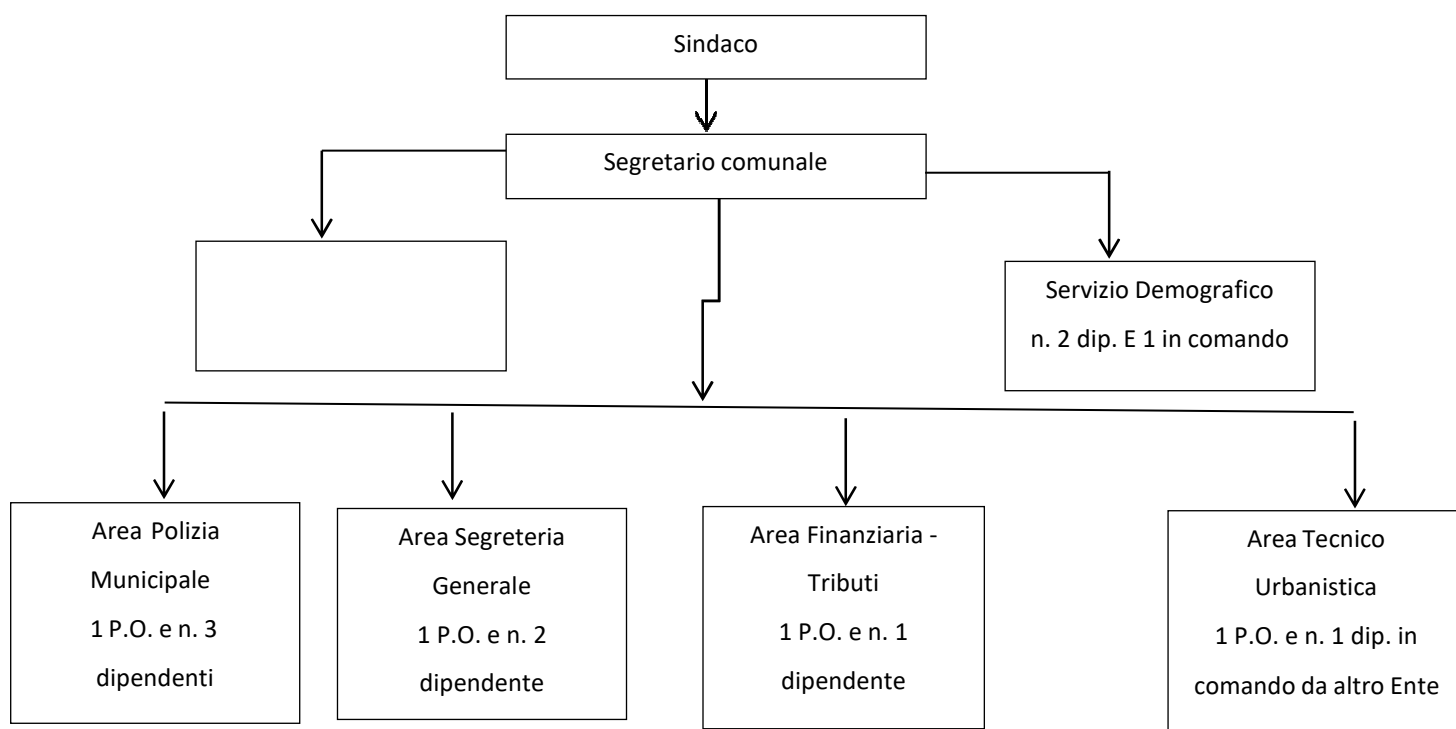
Sindaco

Segretario comunale

Servizio Demografico
n. 2 dip. E 1 in comando

Area Polizia Municipale
1 P.O. e n. 3 dipendenti

Area Segreteria Generale
1 P.O. e n. 2 dipendente

Area Finanziaria - Tributi
1 P.O. e n. 1 dipendente

Area Tecnico Urbanistica
1 P.O. e n. 1 dip. in comando da altro Ente